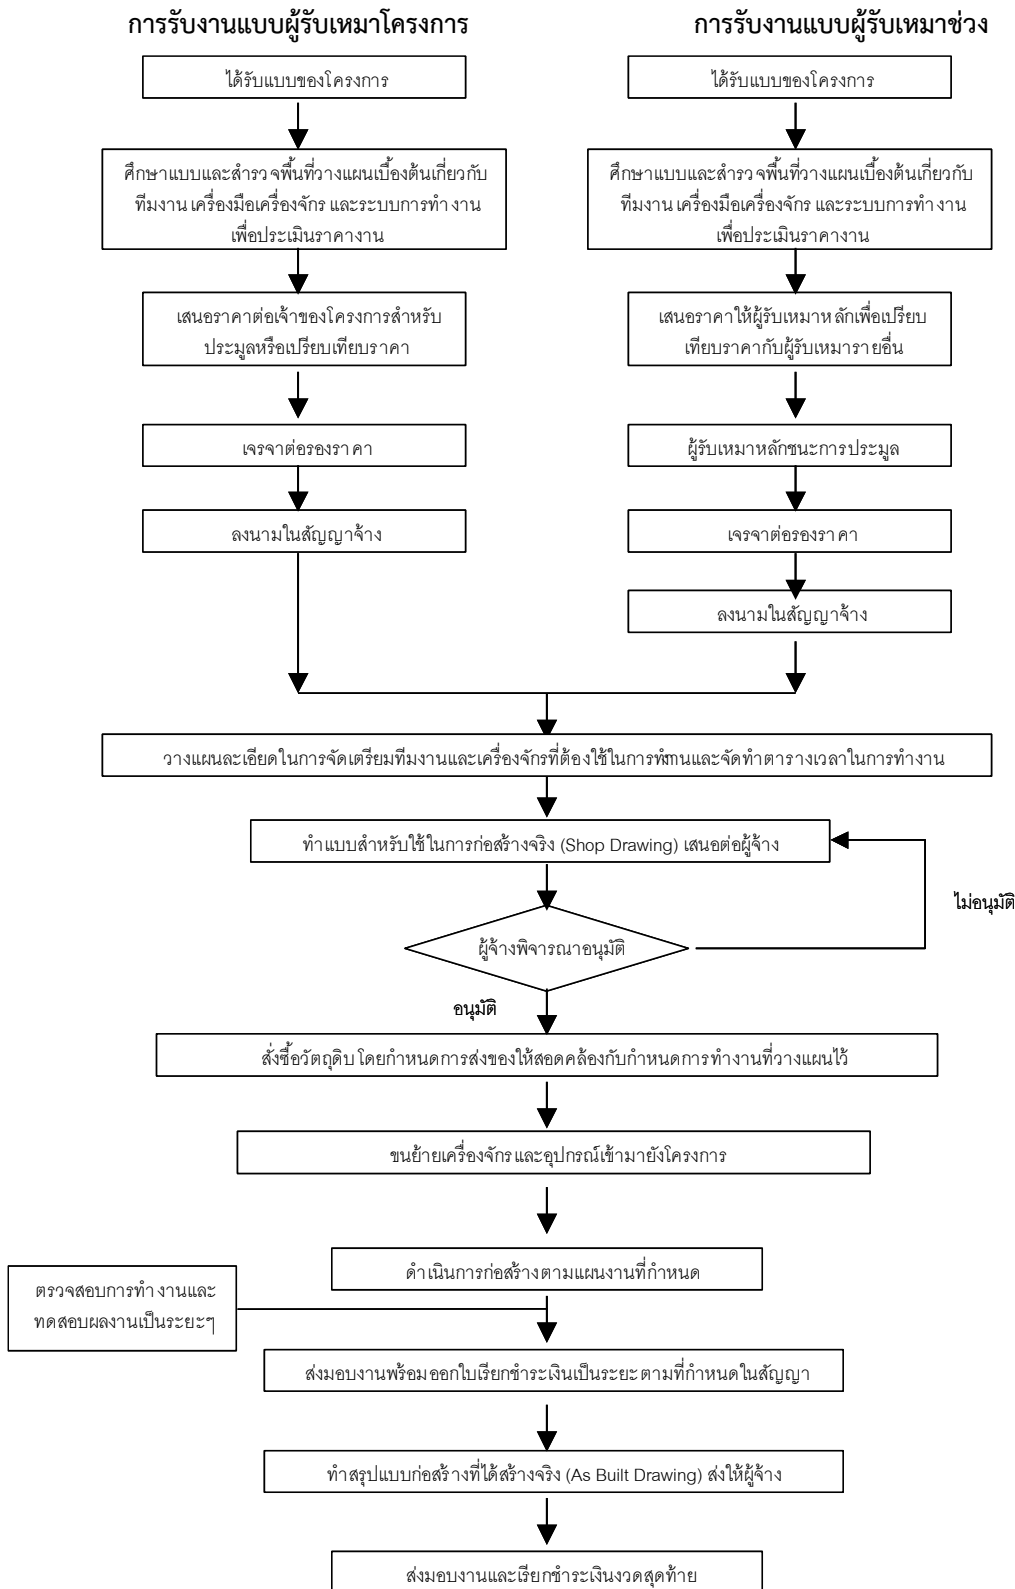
การรับงานแบบผู้รับเหมาโครงการ

ได้รับแบบของโครงการ

ศึกษาแบบและสำรวจพื้นที่วางแผนเบื้องต้นเกี่ยวกับทีมงาน เครื่องมือเครื่องจักร และระบบการทำงานเพื่อประเมินราคางาน

เสนอราคาต่อเจ้าของโครงการสำหรับประมูลหรือเปรียบเทียบราคา

เจรจาต่อรองราคา

ลงนามในสัญญาจ้าง

การรับงานแบบผู้รับเหมาช่วง

ได้รับแบบของโครงการ

ศึกษาแบบและสำรวจพื้นที่วางแผนเบื้องต้นเกี่ยวกับทีมงาน เครื่องมือเครื่องจักร และระบบการทำงานเพื่อประเมินราคางาน

เสนอราคาให้ผู้รับเหมาหลักเพื่อเปรียบเทียบราคากับผู้รับเหมารายอื่น

ผู้รับเหมาหลักชนะการประมูล

เจรจาต่อรองราคา

ลงนามในสัญญาจ้าง

วางแผนละเอียดในการจัดเตรียมทีมงานและเครื่องจักรที่ต้องใช้ในการทำงานและจัดทำตารางเวลาในการทำงาน

ทำแบบสำหรับใช้ในการก่อสร้างจริง (Shop Drawing) เสนอต่อผู้จ้าง

ไม่อนุมัติ

ผู้จ้างพิจารณาอนุมัติ

อนุมัติ

สั่งซื้อวัตถุดิบ โดยกำหนดการส่งของให้สอดคล้องกับกำหนดการทำงานที่วางแผนไว้

ขนย้ายเครื่องจักร และอุปกรณ์เข้ามายังโครงการ

ดำเนินการก่อสร้างตามแผนงานที่กำหนด

ตรวจสอบการทำงานและทดสอบผลงานเป็นระยะๆ

ส่งมอบงานพร้อมออกใบเรียกชำระเงินเป็นระยะตามที่กำหนดในสัญญา

ทำสรุปแบบก่อสร้างที่ได้สร้างจริง (As Built Drawing) ส่งให้ผู้จ้าง

ส่งมอบงานและเรียกชำระเงินงวดสุดท้าย